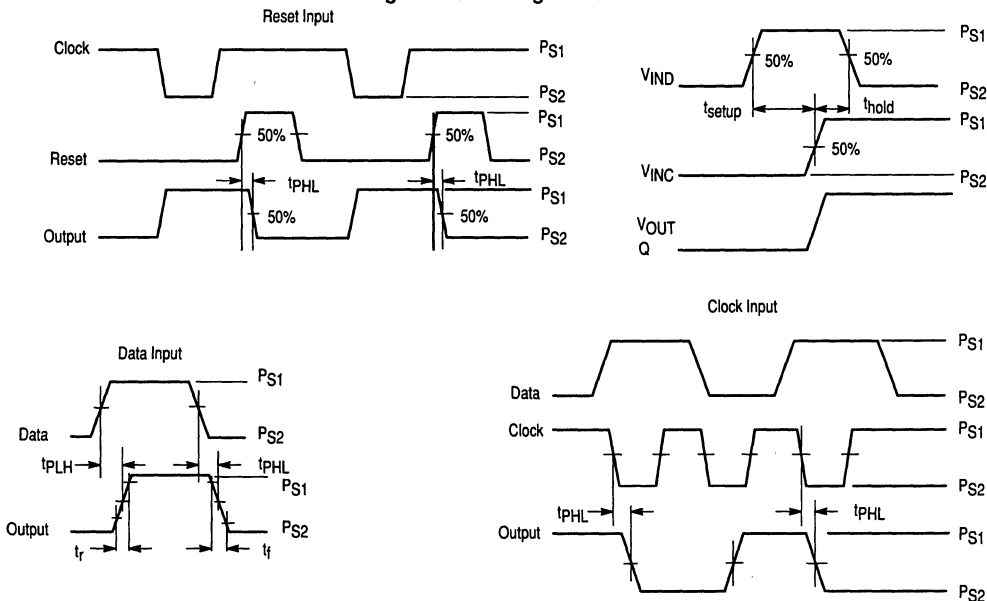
Reset Input

Clock
$P_{S1}$
$P_{S2}$
Reset
50%
50%
$P_{S1}$
$P_{S2}$
$t_{PHL}$
$t_{PHL}$
Output
50%
50%
$P_{S1}$
$P_{S2}$

$V_{IND}$
50%
50%
$P_{S1}$
$P_{S2}$
$t_{setup}$
$t_{hold}$
$V_{INC}$
50%
$P_{S1}$
$P_{S2}$
$V_{OUT}$
Q

Data Input

Data
$P_{S1}$
$P_{S2}$
$t_{PLH}$
$t_{PHL}$
Output
$P_{S1}$
$P_{S2}$
$t_r$
$t_f$

Clock Input

Data
$P_{S1}$
$P_{S2}$
Clock
$P_{S1}$
$P_{S2}$
$t_{PHL}$
$t_{PHL}$
Output
$P_{S1}$
$P_{S2}$